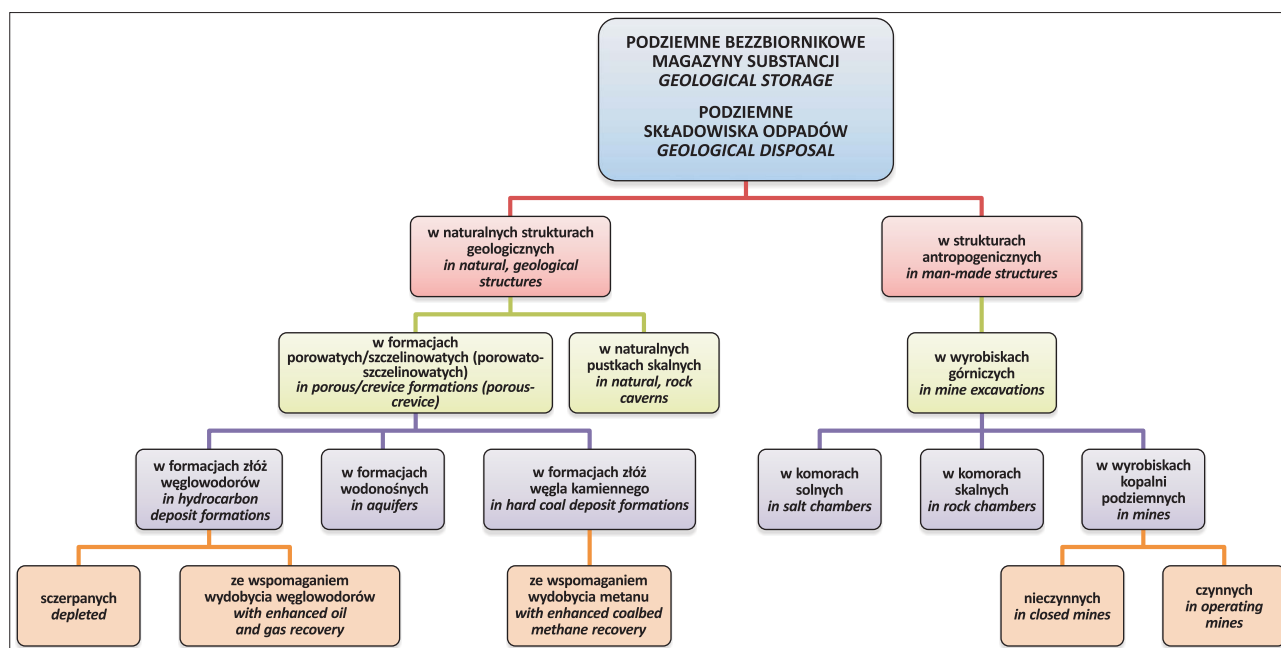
PODZIEMNE BEZZBIORNIKOWE MAGAZYNY SUBSTANCJI
*GEOLOGICAL STORAGE*

PODZIEMNE SKŁADOWISKA ODPADÓW
*GEOLOGICAL DISPOSAL*

w naturalnych strukturach geologicznych
*in natural, geological structures*

w strukturach antropogenicznych
*in man-made structures*

w formacjach porowatych/szczelinowatych (porowato-szczelinowatych)
*in porous/crevice formations (porous-crevice)*

w naturalnych pustkach skalnych
*in natural, rock caverns*

w wyrobiskach górniczych
*in mine excavations*

w formacjach złóż węglowodorów
*in hydrocarbon deposit formations*

w formacjach wodonośnych
*in aquifers*

w formacjach złóż węgla kamiennego
*in hard coal deposit formations*

w komorach solnych
*in salt chambers*

w komorach skalnych
*in rock chambers*

w wyrobiskach kopalni podziemnych
*in mines*

sczerpanych
*depleted*

ze wspomaganiem wydobycia węglowodorów
*with enhanced oil and gas recovery*

ze wspomaganiem wydobycia metanu
*with enhanced coalbed methane recovery*

nieczynnych
*in closed mines*

czynnych
*in operating mines*